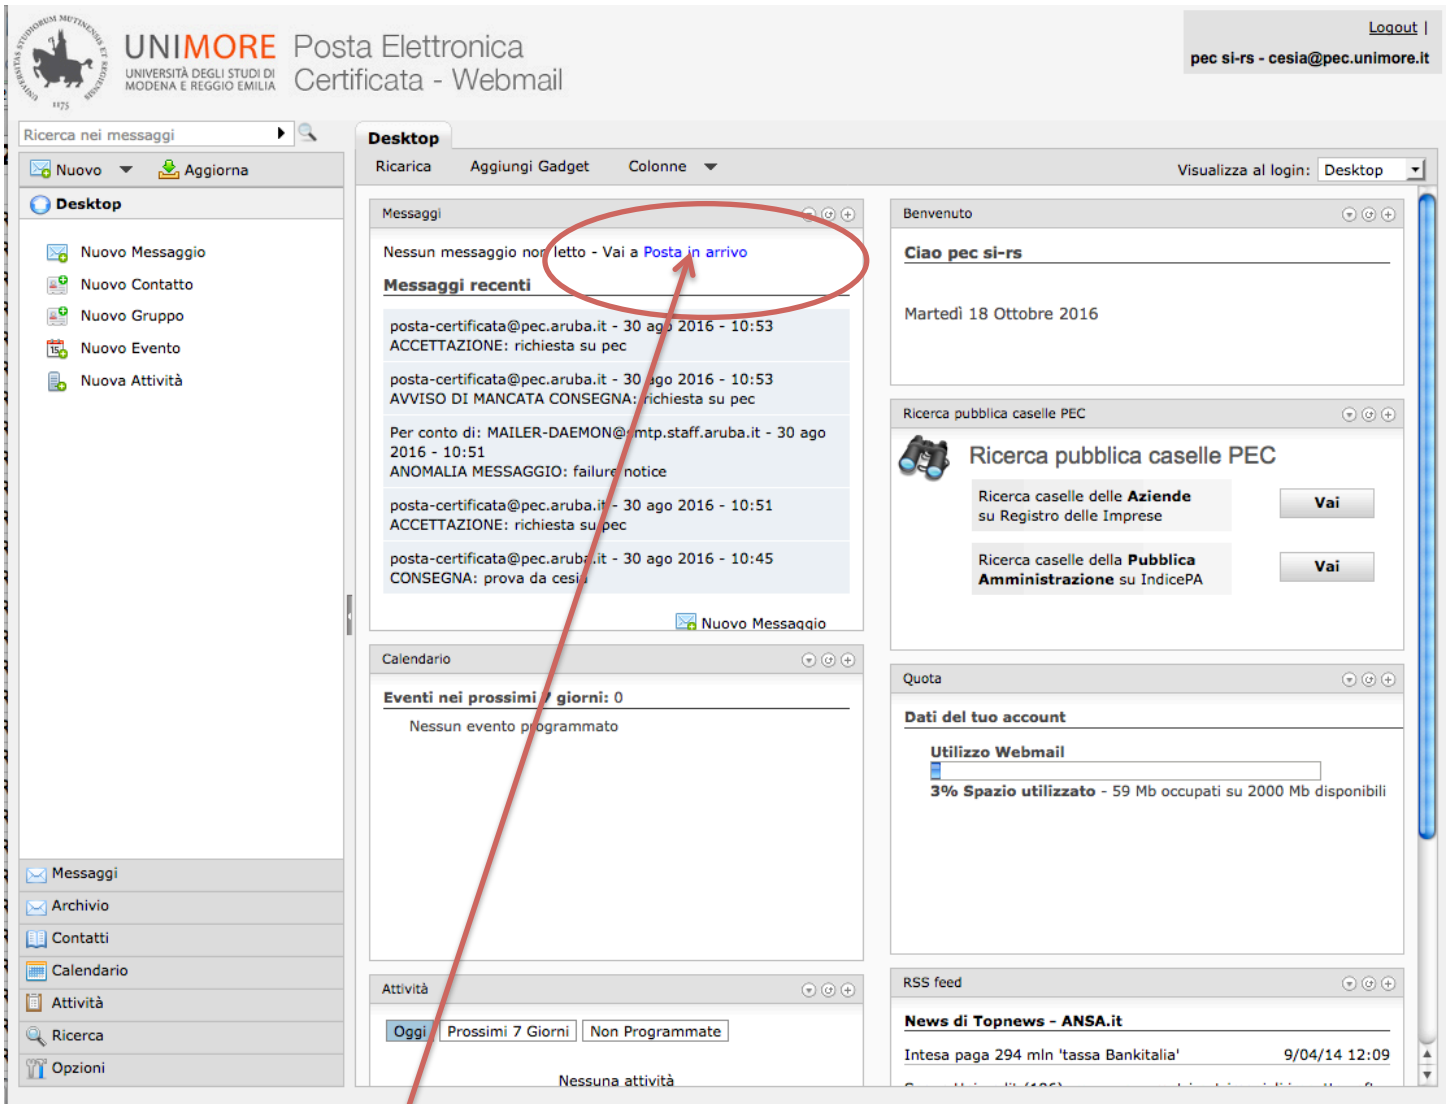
UNIMORE UNIVERSITÀ DEGLI STUDI DI MODENA E REGGIO EMILIA Posta Elettronica Certificata - Webmail

Logout |
pec si-rs - cesia@pec.unimore.it

Ricerca nei messaggi

Nuovo Aggiorna
Desktop

Nuovo Messaggio
Nuovo Contatto
Nuovo Gruppo
Nuovo Evento
Nuova Attività

Messaggi
Archivio
Contatti
Calendario
Attività
Ricerca
Opzioni

Desktop
Ricarica Aggiungi Gadget Colonne
Visualizza al login: Desktop

Messaggi
Nessun messaggio non letto - Vai a Posta in arrivo
Messaggi recenti
posta-certificata@pec.aruba.it - 30 ago 2016 - 10:53
ACCETTAZIONE: richiesta su pec
posta-certificata@pec.aruba.it - 30 ago 2016 - 10:53
AVVISO DI MANCATA CONSEGNA: richiesta su pec
Per conto di: MAILER-DAEMON@smtp.staff.aruba.it - 30 ago 2016 - 10:51
ANOMALIA MESSAGGIO: failure notice
posta-certificata@pec.aruba.it - 30 ago 2016 - 10:51
ACCETTAZIONE: richiesta su pec
posta-certificata@pec.aruba.it - 30 ago 2016 - 10:45
CONSEGNA: prova da cesia
Nuovo Messaggio

Calendario
Eventi nei prossimi 7 giorni: 0
Nessun evento programmato

Attività
Oggi Prossimi 7 Giorni Non Programmate
Nessuna attività

Benvenuto
Ciao pec si-rs
Martedì 18 Ottobre 2016

Ricerca pubblica caselle PEC
Ricerca pubblica caselle PEC
Ricerca caselle delle Aziende su Registro delle Imprese Vai
Ricerca caselle della Pubblica Amministrazione su IndicePA Vai

Quota
Dati del tuo account
Utilizzo Webmail
3% Spazio utilizzato - 59 Mb occupati su 2000 Mb disponibili

RSS feed
News di Topnews - ANSA.it
Intesa paga 294 mln 'tassa Bankitalia' 9/04/14 12:09